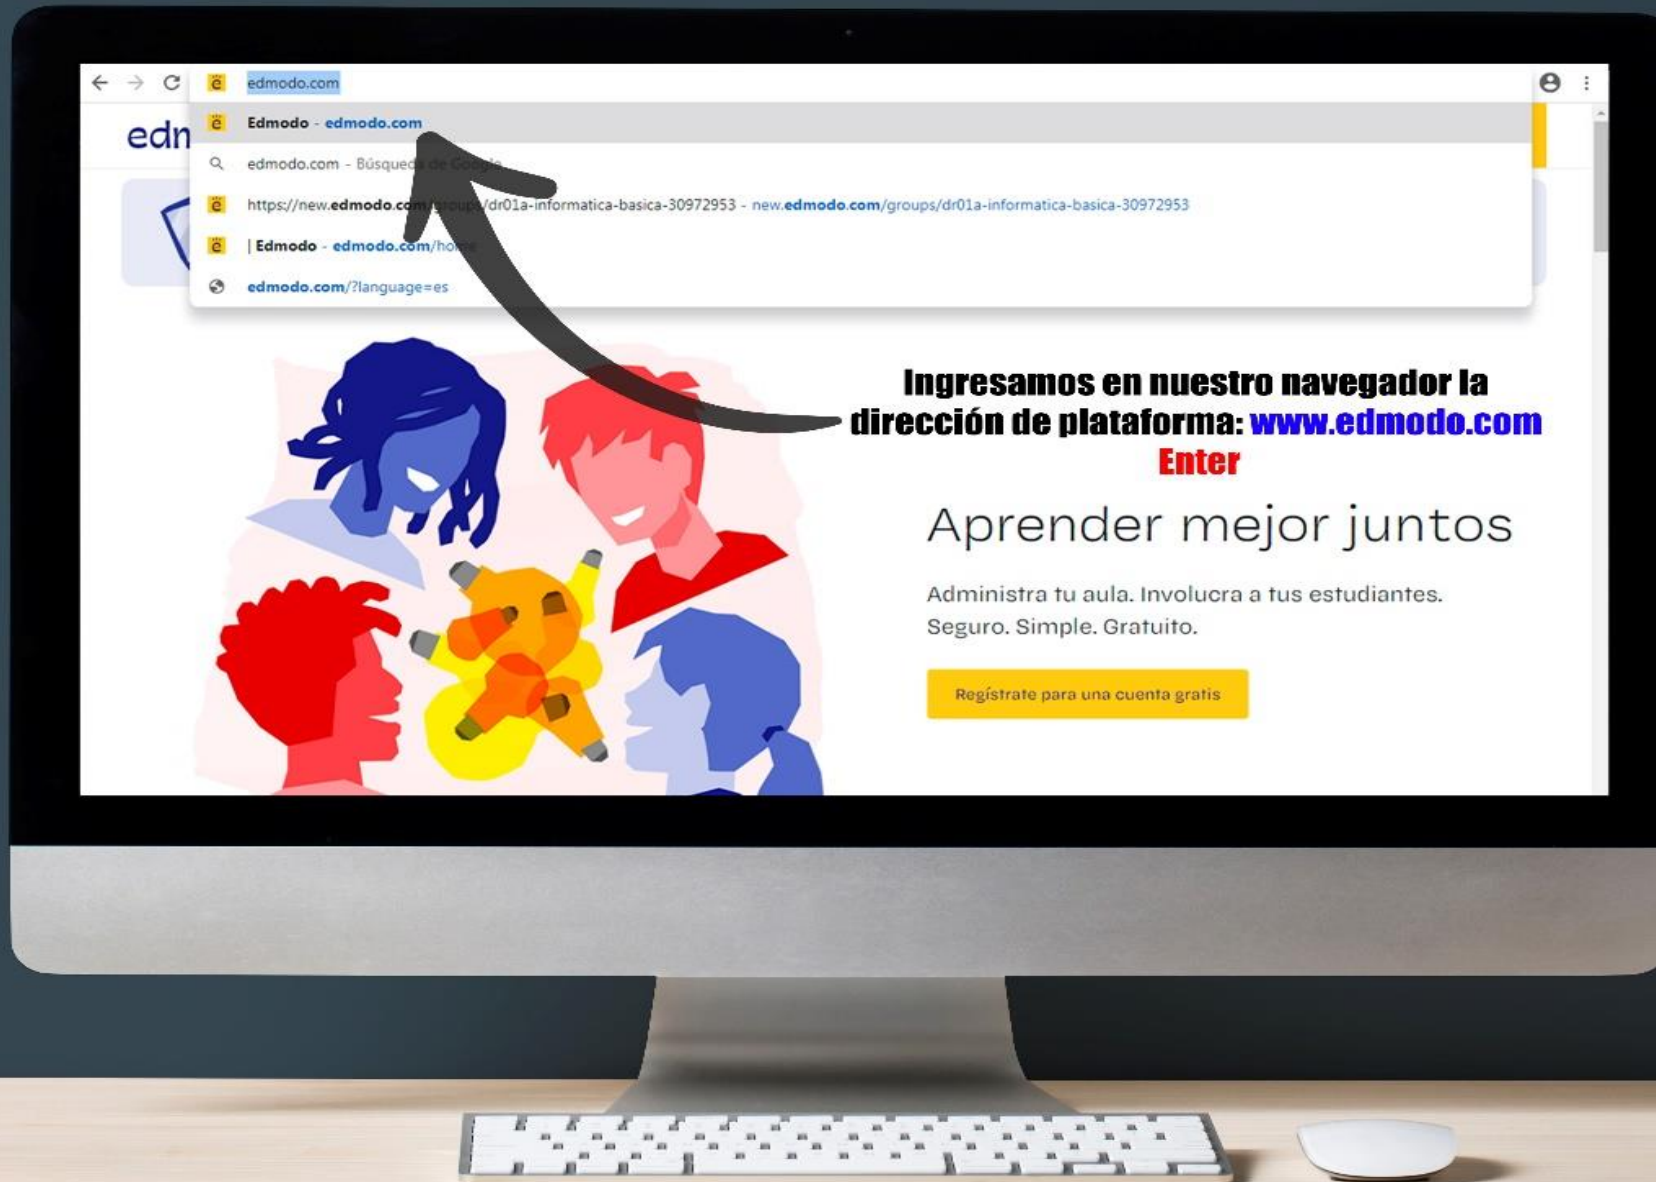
edmodo.com

edn

Edmodo - edmodo.com

edmodo.com - Búsqueda de Google

https://new.edmodo.com/groups/dr01a-informatica-basica-30972953 - new.edmodo.com/groups/dr01a-informatica-basica-30972953

| Edmodo - edmodo.com/ho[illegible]

edmodo.com/?language=es

Ingresamos en nuestro navegador la dirección de plataforma: www.edmodo.com
Enter

Aprender mejor juntos

Administra tu aula. Involucra a tus estudiantes. Seguro. Simple. Gratuito.

Regístrate para una cuenta gratis